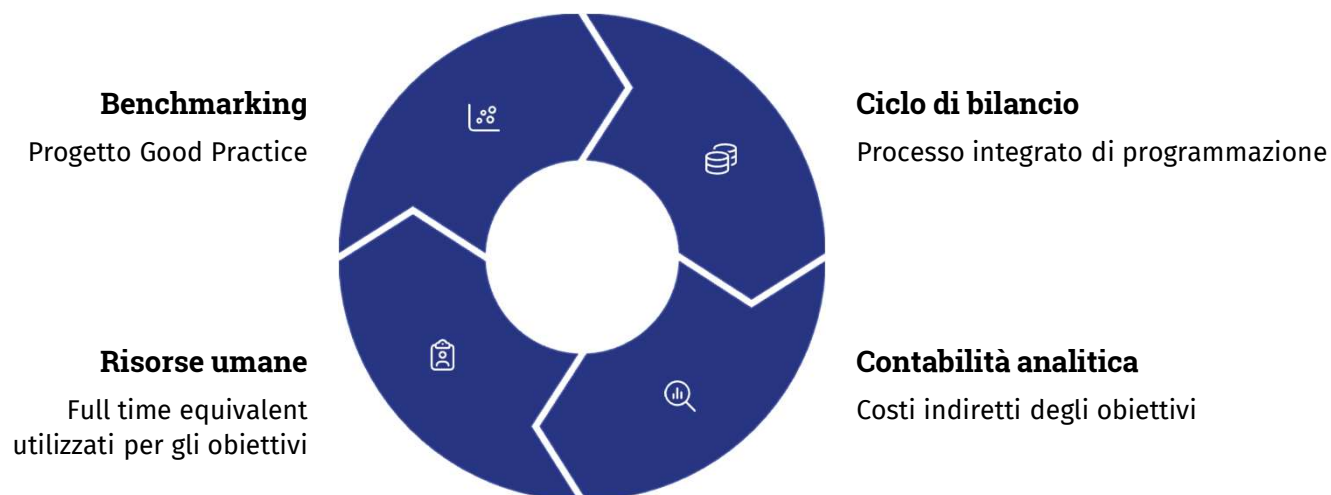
**Benchmarking**
Progetto Good Practice

**Ciclo di bilancio**
Processo integrato di programmazione

**Risorse umane**
Full time equivalent utilizzati per gli obiettivi

**Contabilità analitica**
Costi indiretti degli obiettivi